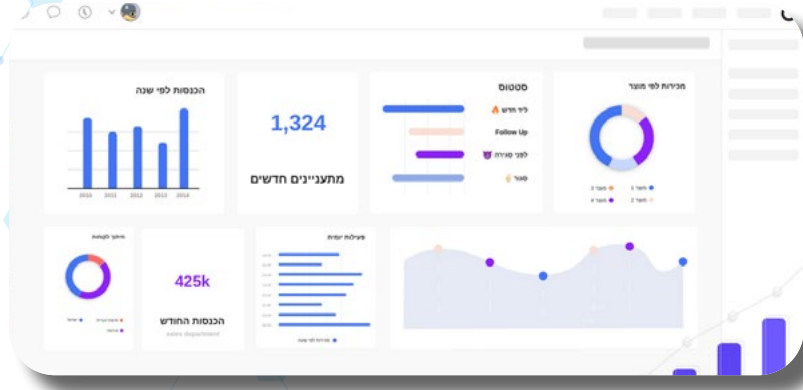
הכנסות לפי שנה

2010 2011 2012 2013 2014

1,324

מתעניינים חדשים

סטטוס

ליד חדש

Follow Up

לפני סגירה

סגור

מכירות לפי מוצר

מוצר 1 מוצר 2

מוצר 2 מוצר 4

425k

הכנסות החודש

sales department

פעילות יומית

פעילות לפי שעה